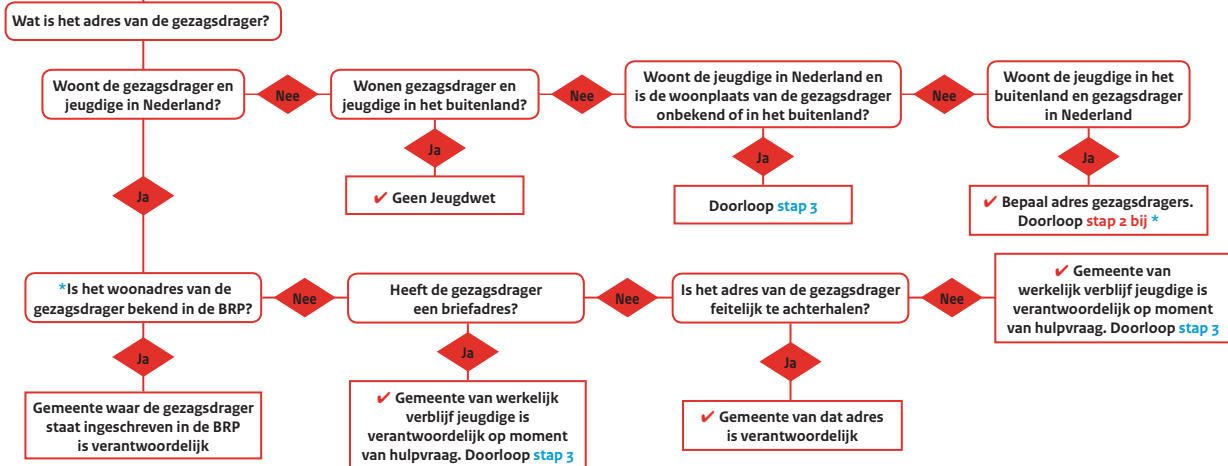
Wat is het adres van de gezagsdrager?

Woont de gezagsdrager en jeugdige in Nederland?

Nee

Wonen gezagsdrager en jeugdige in het buitenland?

Nee

Woont de jeugdige in Nederland en is de woonplaats van de gezagsdrager onbekend of in het buitenland?

Nee

Woont de jeugdige in het buitenland en gezagsdrager in Nederland

Ja

✔ Geen Jeugdwet

Ja

Doorloop stap 3

Ja

✔ Bepaal adres gezagsdragers. Doorloop stap 2 bij *

Ja

*Is het woonadres van de gezagsdrager bekend in de BRP?

Nee

Heeft de gezagsdrager een briefadres?

Nee

Is het adres van de gezagsdrager feitelijk te achterhalen?

Nee

✔ Gemeente van werkelijk verblijf jeugdige is verantwoordelijk op moment van hulpvraag. Doorloop stap 3

Ja

Gemeente waar de gezagsdrager staat ingeschreven in de BRP is verantwoordelijk

Ja

✔ Gemeente van werkelijk verblijf jeugdige is verantwoordelijk op moment van hulpvraag. Doorloop stap 3

Ja

✔ Gemeente van dat adres is verantwoordelijk